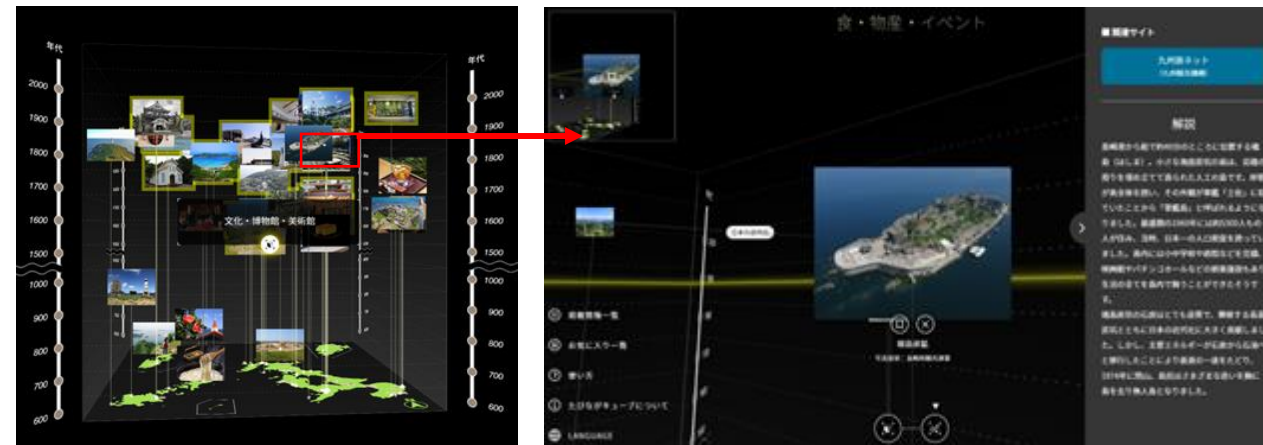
年代

2000

1900

1800

1700

1600

1500

1000

900

800

700

600

年代

2000

1900

1800

1700

1600

1500

1000

900

800

700

600

文化・博物館・美術館

食・物産・イベント

■関連サイト

九州旅ネット

解説

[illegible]

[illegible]

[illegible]

閲覧履歴一覧

お気に入り一覧

使い方

たびなかキューブについて

LANGUAGE